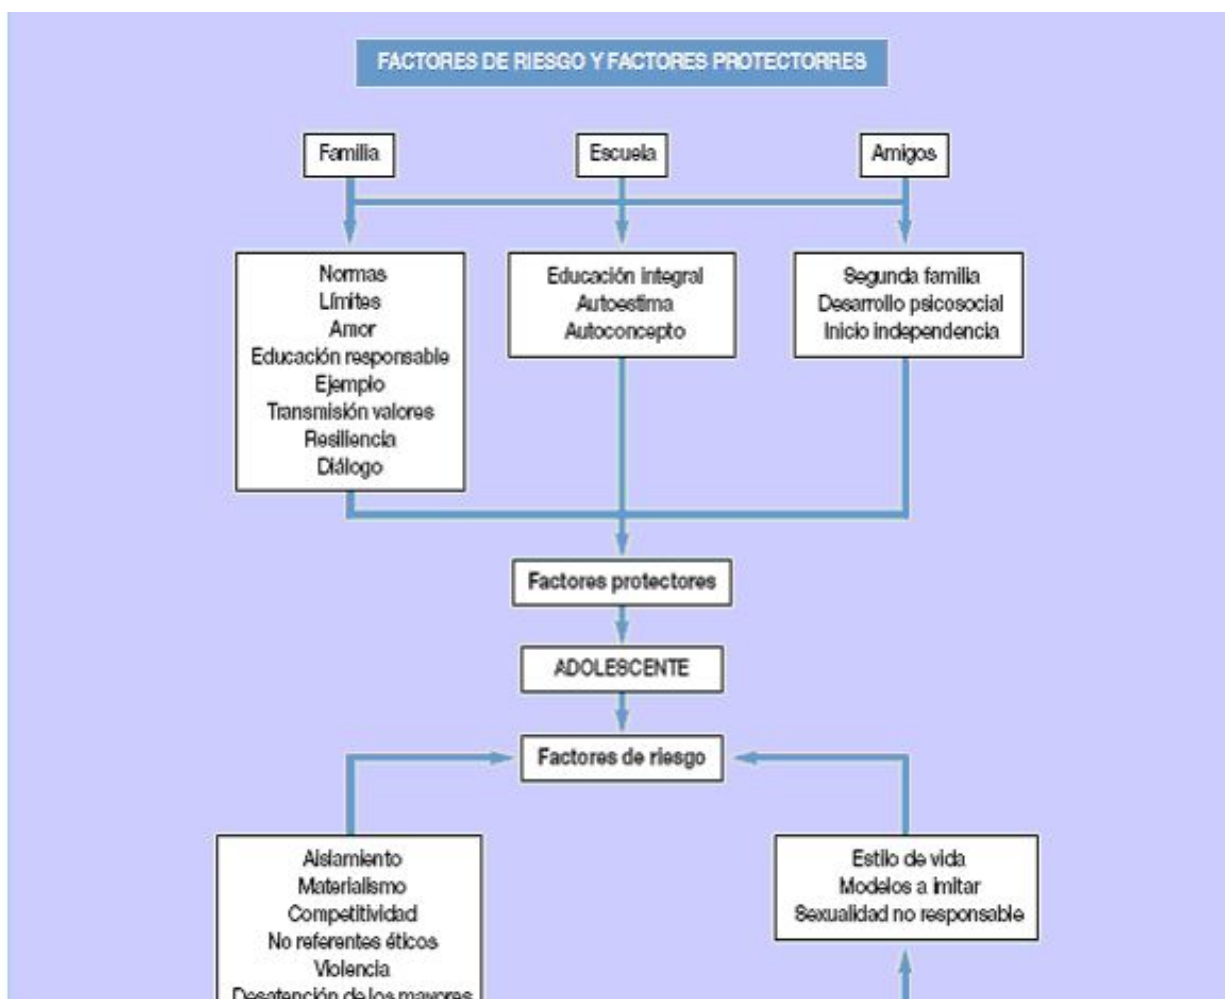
FACTORES DE RIESGO Y FACTORES PROTECTORRES

Familia

Escuela

Amigos

Normas
Límites
Amor
Educación responsable
Ejemplo
Transmisión valores
Resiliencia
Diálogo

Educación integral
Autoestima
Autoconcepto

Segunda familia
Desarrollo psicosocial
Inicio independencia

Factores protectores

ADOLESCENTE

Factores de riesgo

Aislamiento
Materialismo
Competitividad
No referentes éticos
Violencia
Desatención de los mayores

Estilo de vida
Modelos a imitar
Sexualidad no responsable